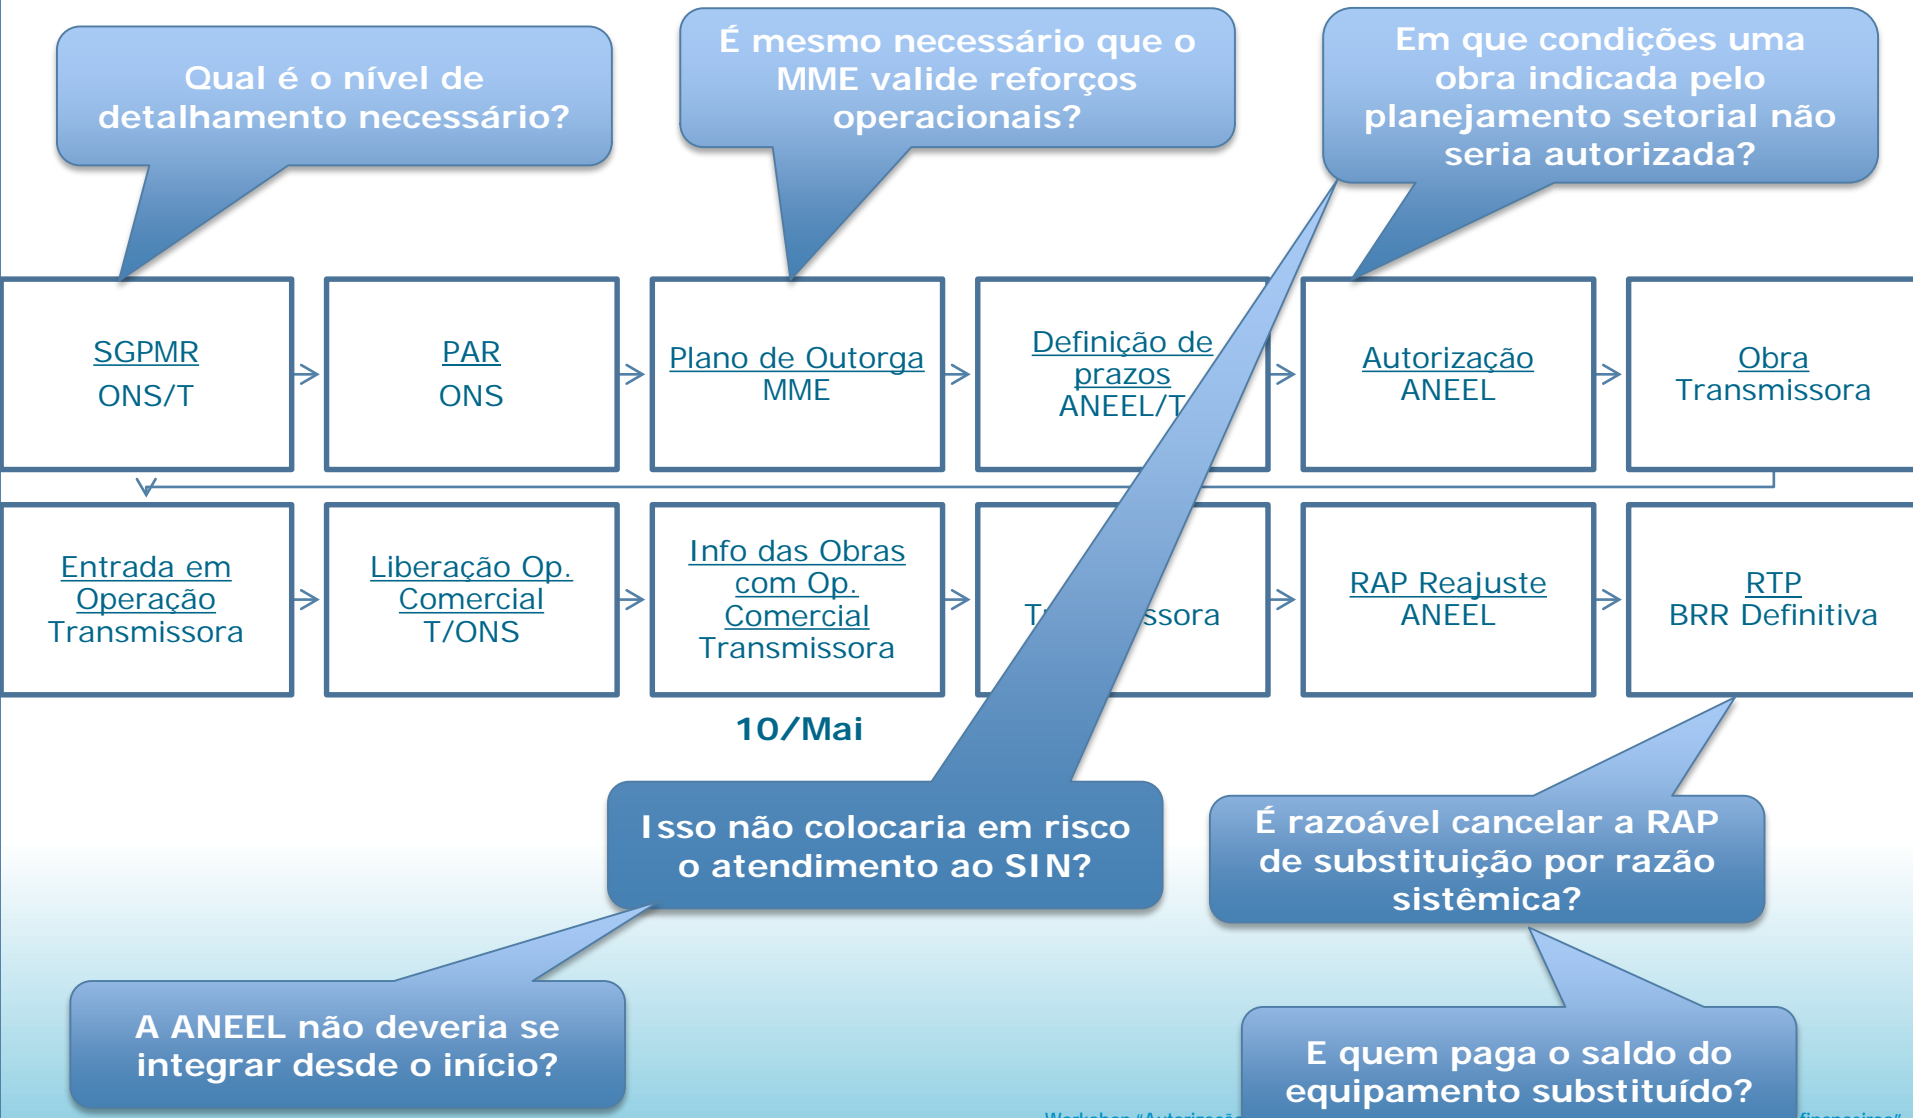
Qual é o nível de detalhamento necessário?

É mesmo necessário que o MME valide reforços operacionais?

Em que condições uma obra indicada pelo planejamento setorial não seria autorizada?

SGPMR
ONS/T

PAR
ONS

Plano de Outorga
MME

Definição de prazos
ANEEL/T

Autorização
ANEEL

Obra
Transmissora

Entrada em Operação
Transmissora

Liberação Op. Comercial
T/ONS

Info das Obras com Op. Comercial
Transmissora

T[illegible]ssora

RAP Reajuste
ANEEL

RTP
BRR Definitiva

10/Mai

Isso não colocaria em risco o atendimento ao SIN?

É razoável cancelar a RAP de substituição por razão sistêmica?

A ANEEL não deveria se integrar desde o início?

E quem paga o saldo do equipamento substituído?

Workshop "Autorização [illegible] financeiras"